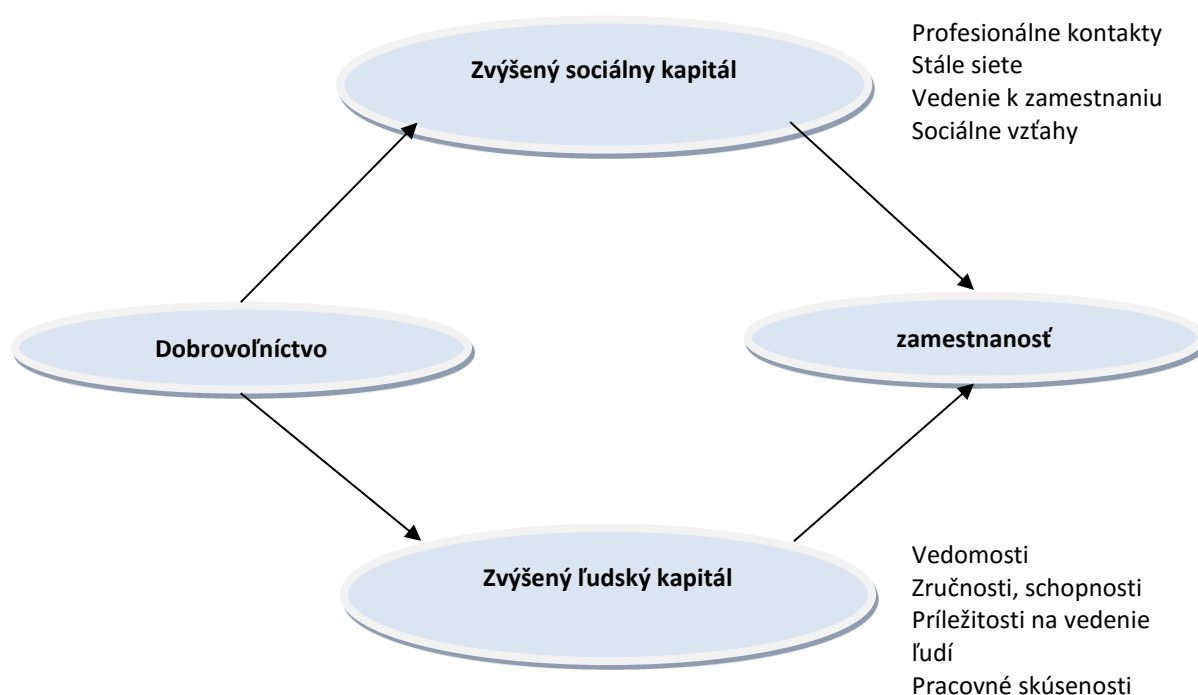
Zvýšený sociálny kapitál

Profesionálne kontakty
Stále siete
Vedenie k zamestnaniu
Sociálne vzťahy

Dobrovoľníctvo

zamestnanosť

Zvýšený ľudský kapitál

Vedomosti
Zručnosti, schopnosti
Príležitosti na vedenie ľudí
Pracovné skúsenosti